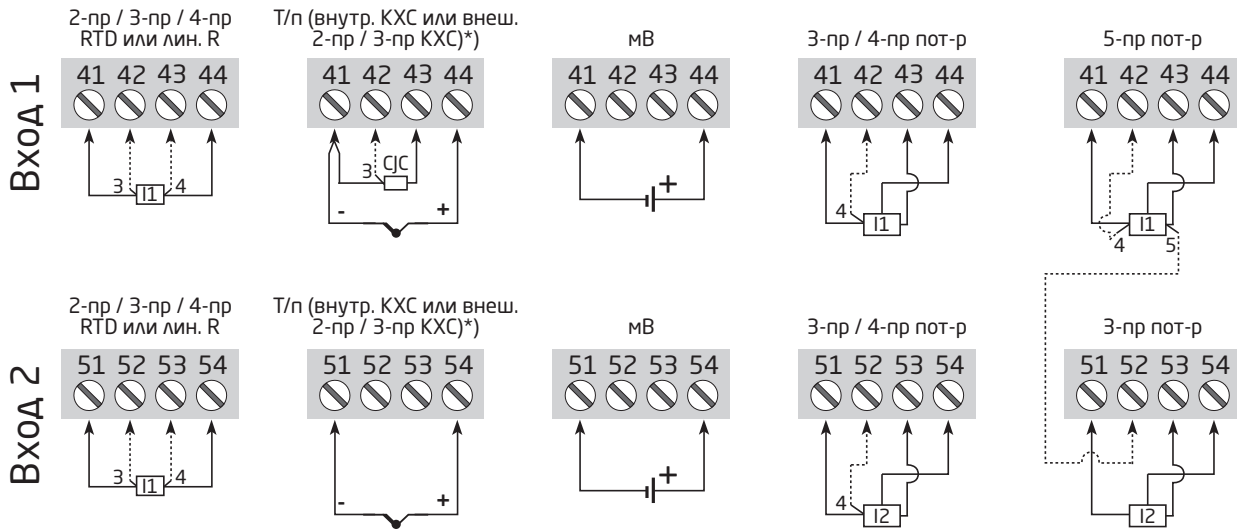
Вход 1

2-пр / 3-пр / 4-пр RTD или лин. R

41 42 43 44

3 I1 4

Т/п (внутр. КХС или внеш. 2-пр / 3-пр КХС)*)

41 42 43 44

3 CJC

- +

мВ

41 42 43 44

+

3-пр / 4-пр пот-р

41 42 43 44

4 I1

5-пр пот-р

41 42 43 44

I1 4 5

Вход 2

2-пр / 3-пр / 4-пр RTD или лин. R

51 52 53 54

3 I1 4

Т/п (внутр. КХС или внеш. 2-пр / 3-пр КХС)*)

51 52 53 54

- +

мВ

51 52 53 54

+

3-пр / 4-пр пот-р

51 52 53 54

4 I2

3-пр пот-р

51 52 53 54

I2